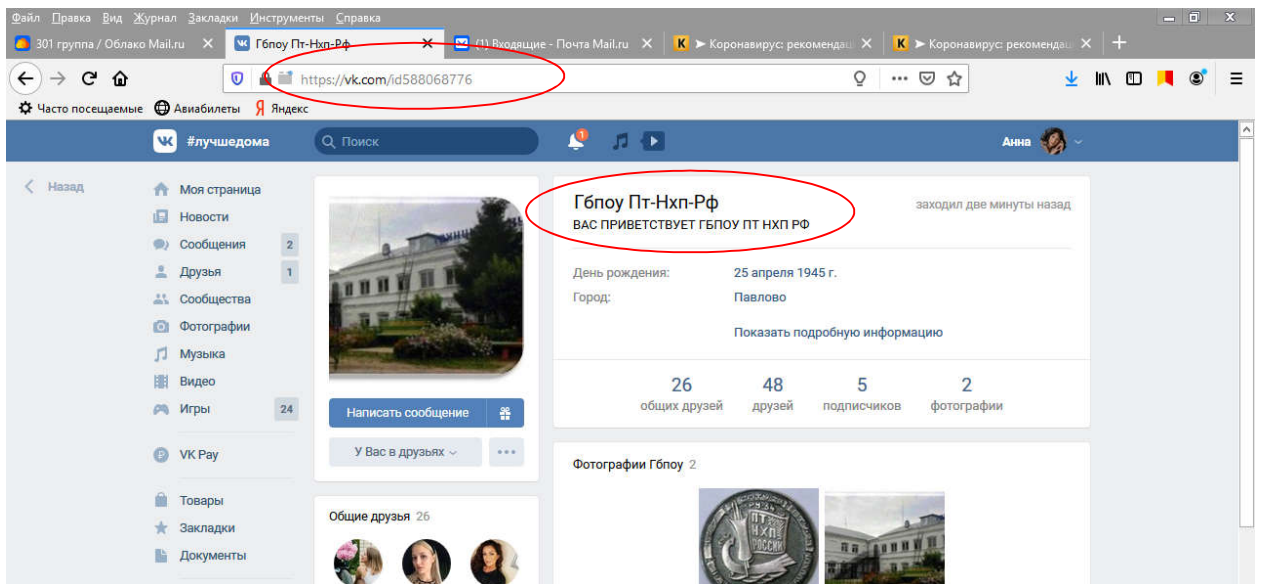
Файл Правка Вид Журнал Закладки Инструменты Справка

301 группа / Облако Mail.ru ×
Гбпоу Пт-Нхп-Рф ×
(1) Входящие - Почта Mail.ru ×
➤ Коронавирус: рекоменда ×
➤ Коронавирус: рекомендац ×
+

https://vk.com/id588068776

Часто посещаемые Авиабилеты Яндекс

#лучшедома
Поиск
Анна

Назад

Моя страница
Новости
Сообщения 2
Друзья 1
Сообщества
Фотографии
Музыка
Видео
Игры 24
VK Pay
Товары
Закладки
Документы

Гбпоу Пт-Нхп-Рф
заходил две минуты назад
ВАС ПРИВЕТСТВУЕТ ГБПОУ ПТ НХП РФ

День рождения: 25 апреля 1945 г.
Город: Павлово

Показать подробную информацию

| 26 | 48 | 5 | 2 |
|---|---|---|---|
| общих друзей | друзей | подписчиков | фотографии |

Написать сообщение
У Вас в друзьях

Общие друзья 26

Фотографии Гбпоу 2